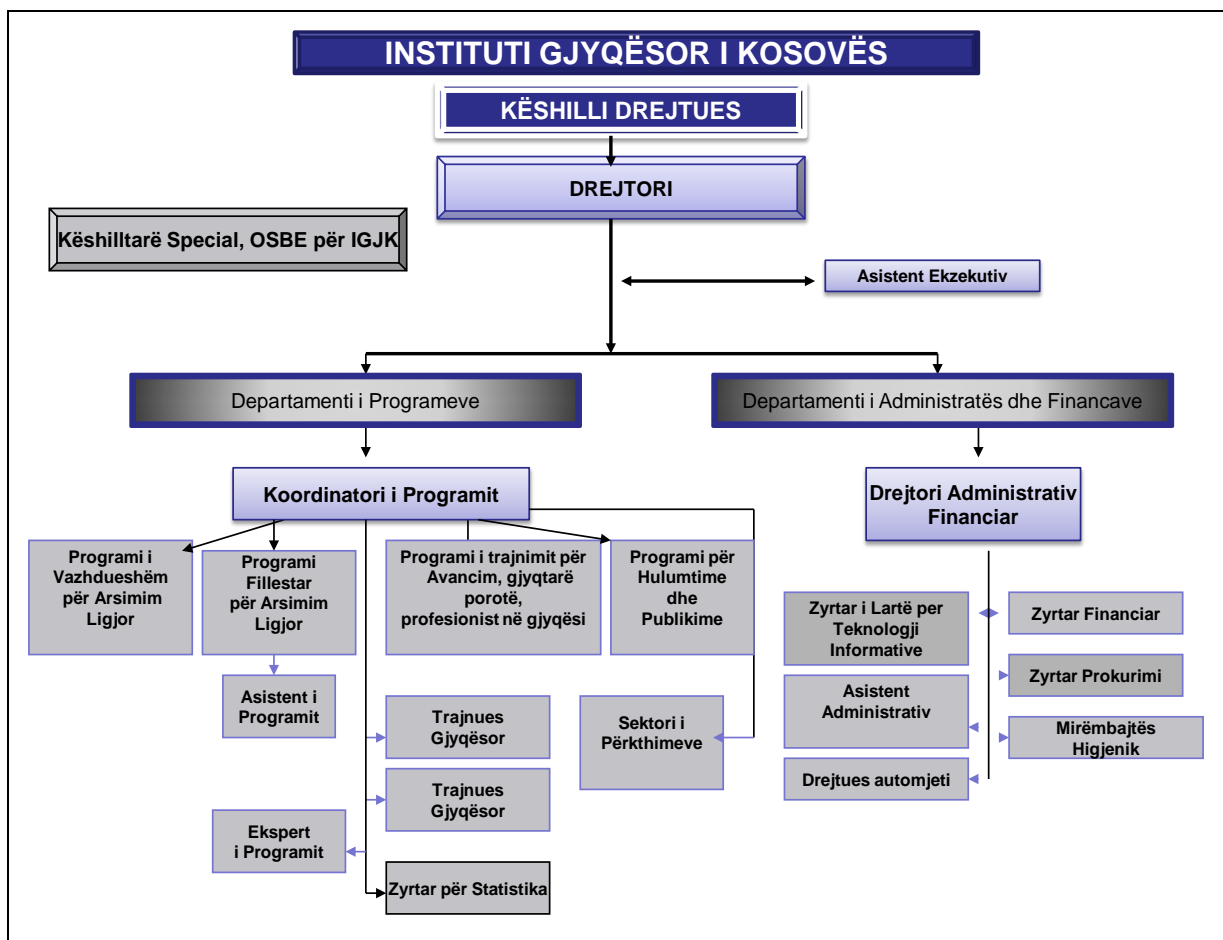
INSTITUTI GJYQËSOR I KOSOVËS

KËSHILLI DREJTUES

DREJTORI

Këshilltarë Special, OSBE për IGJK

Asistent Ekzekutiv

Departamenti i Programeve

Departamenti i Administratës dhe Financave

Koordinatori i Programit

Drejtori Administrativ Financiar

Programi i Vazhdueshëm për Arsimim Ligjor

Programi Fillestar për Arsimim Ligjor

Programi i trajnimit për Avancim, gjyqtarë porotë, profesionist në gjyqësi

Programi për Hulumtime dhe Publikime

Zyrtar i Lartë per Teknologji Informative

Zyrtar Financiar

Zyrtar Prokurimi

Asistent i Programit

Asistent Administrativ

Mirëmbajtës Higjenik

Trajnues Gjyqësor

Sektori i Përkthimeve

Drejtues automjeti

Trajnues Gjyqësor

Ekspert i Programit

Zyrtar për Statistika